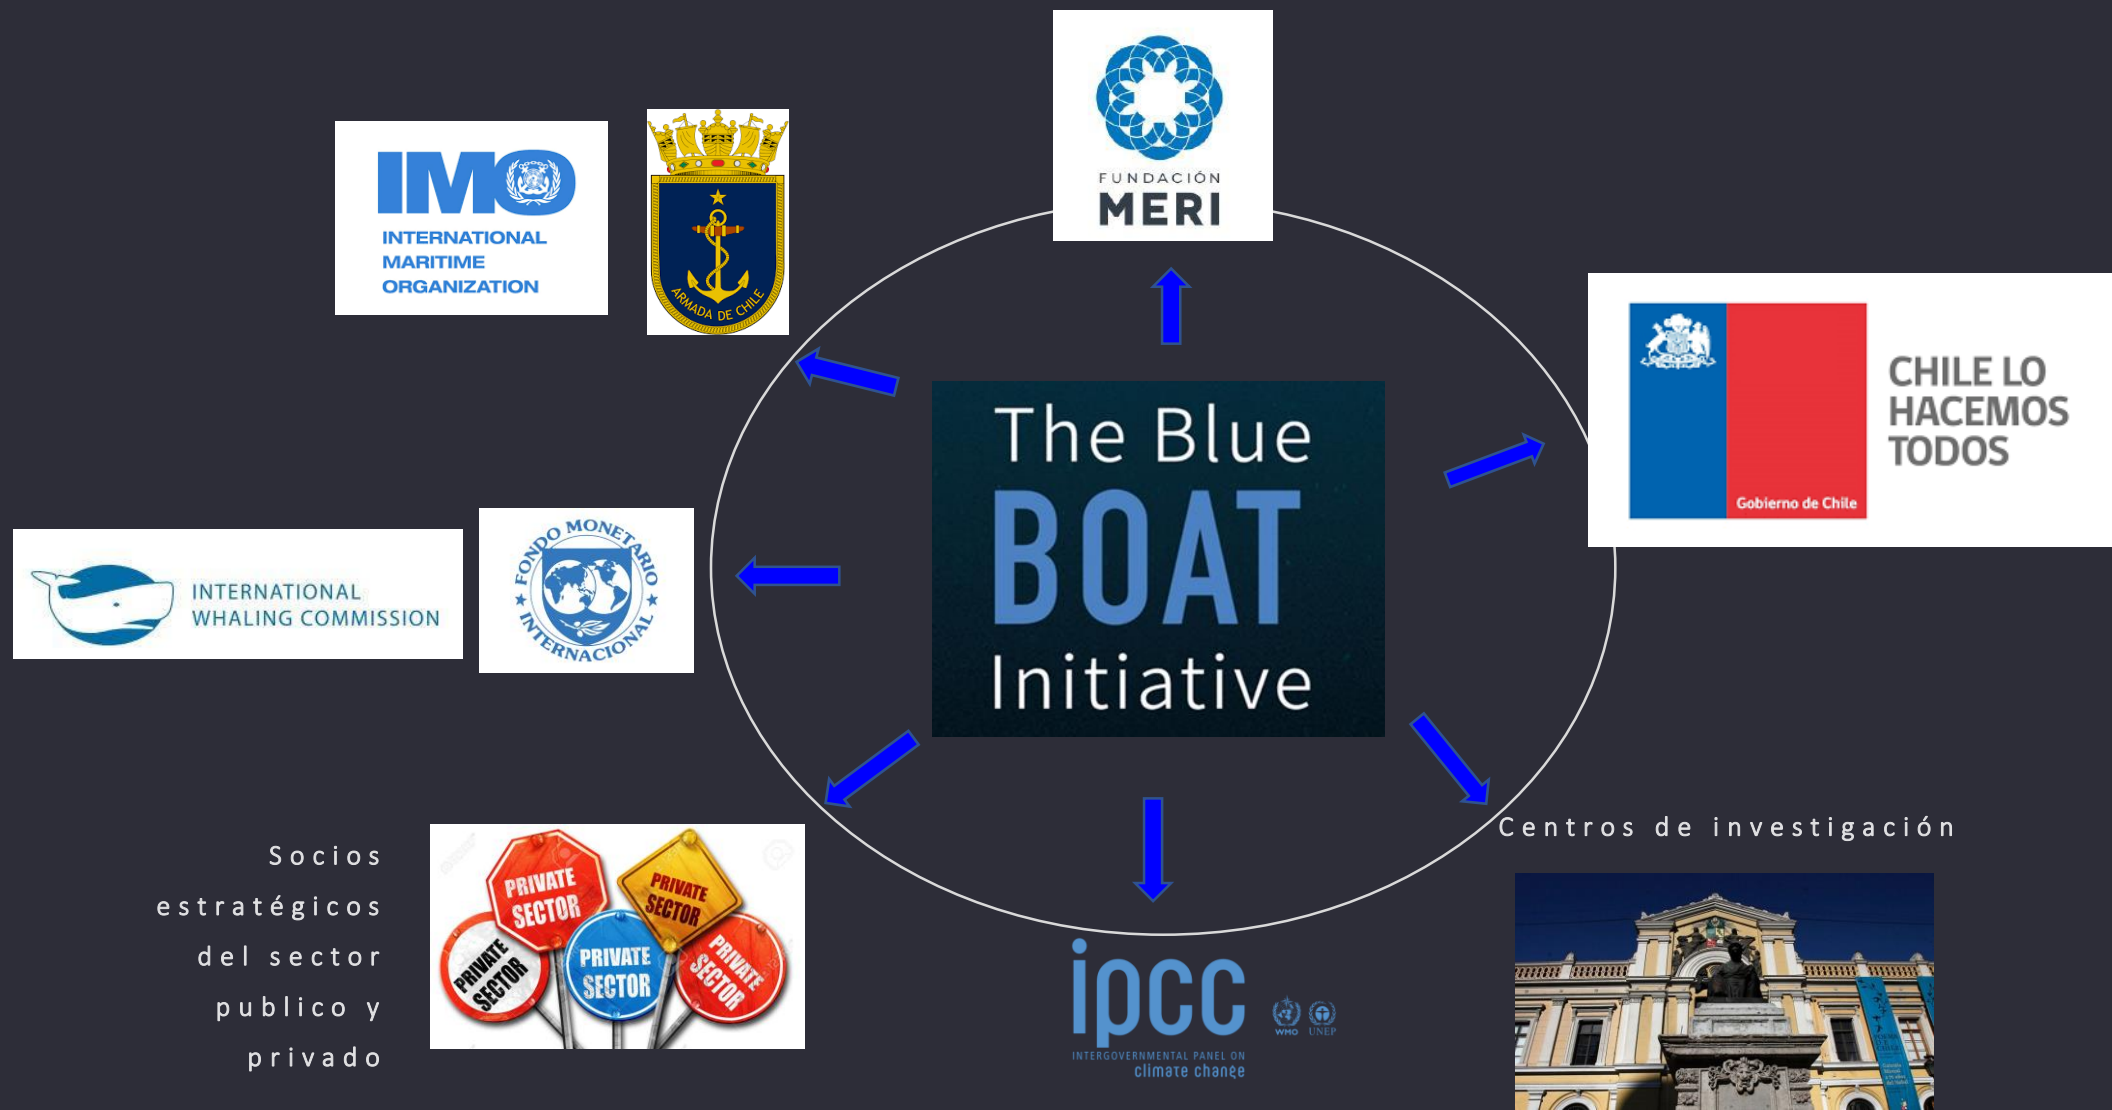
FUNDACIÓN MERI

IMO
INTERNATIONAL MARITIME ORGANIZATION

ARMADA DE CHILE

Gobierno de Chile
CHILE LO HACEMOS TODOS

The Blue BOAT Initiative

INTERNATIONAL WHALING COMMISSION

FONDO MONETARIO INTERNACIONAL

Centros de investigación

Socios estratégicos del sector publico y privado

PRIVATE SECTOR
PRIVATE SECTOR
PRIVATE SECTOR
PRIVATE SECTOR
PRIVATE SECTOR

ipcc
WMO UNEP
INTERGOVERNMENTAL PANEL ON climate change